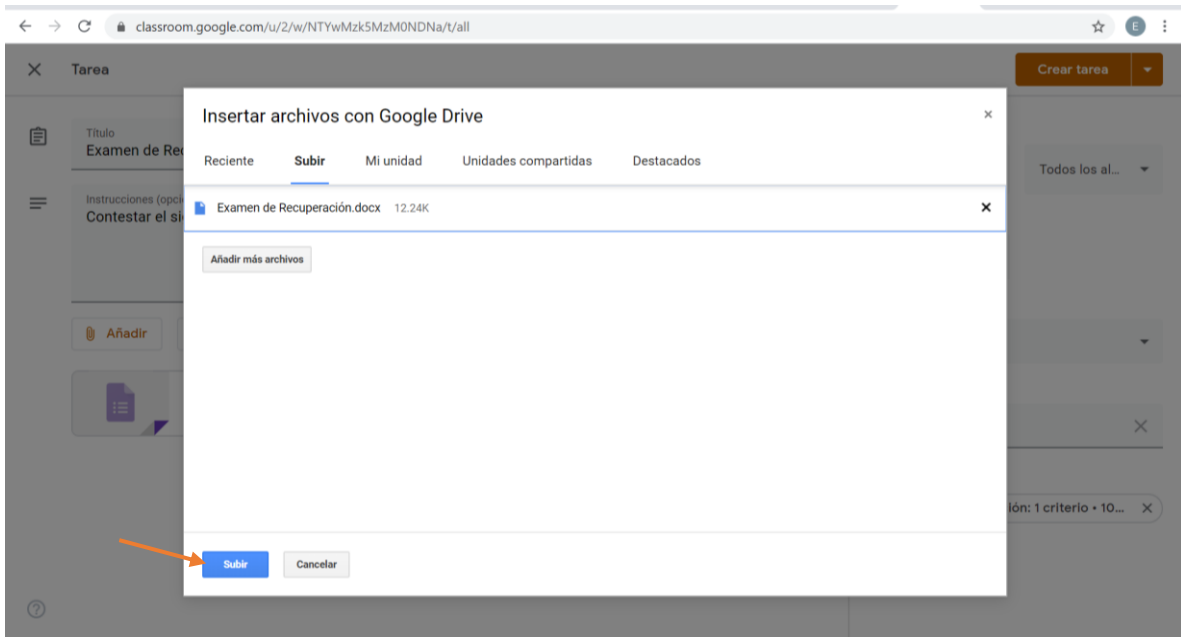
classroom.google.com/u/2/w/NTYwMzk5MzM0NDNa/t/all

Tarea

Crear tarea

Título
Examen de Rec

Instrucciones (opci
Contestar el si

Añadir

Todos los al...

ión: 1 criterio • 10...

Insertar archivos con Google Drive

Reciente Subir Mi unidad Unidades compartidas Destacados

Examen de Recuperación.docx 12.24K

Añadir más archivos

Subir Cancelar